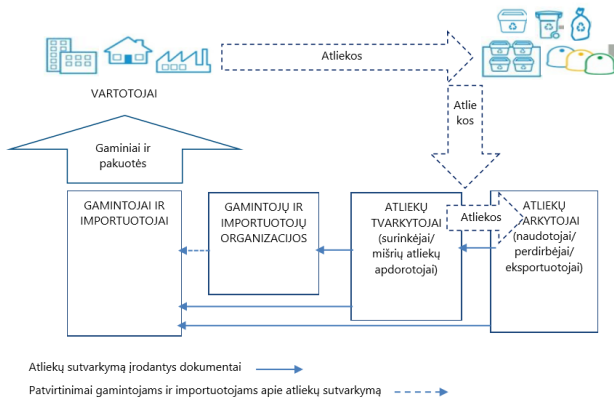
VARTOTOJAI

Atliekos

Atlie kos

Gaminiai ir pakuotės

GAMINTOJAI IR IMPORTUOTOJAI

GAMINTOJŲ IR IMPORTUOTOJŲ ORGANIZACIJOS

ATLIEKŲ TVARKYTOJAI (surinkėjai/ mišrių atliekų apdorotojai)

Atliekos

ATLIEKŲ TVARKYTOJAI (naudotojai/ perdirbėjai/ eksportuotojai)

Atliekų sutvarkymą įrodantys dokumentai

Patvirtinimai gamintojams ir importuotojams apie atliekų sutvarkymą